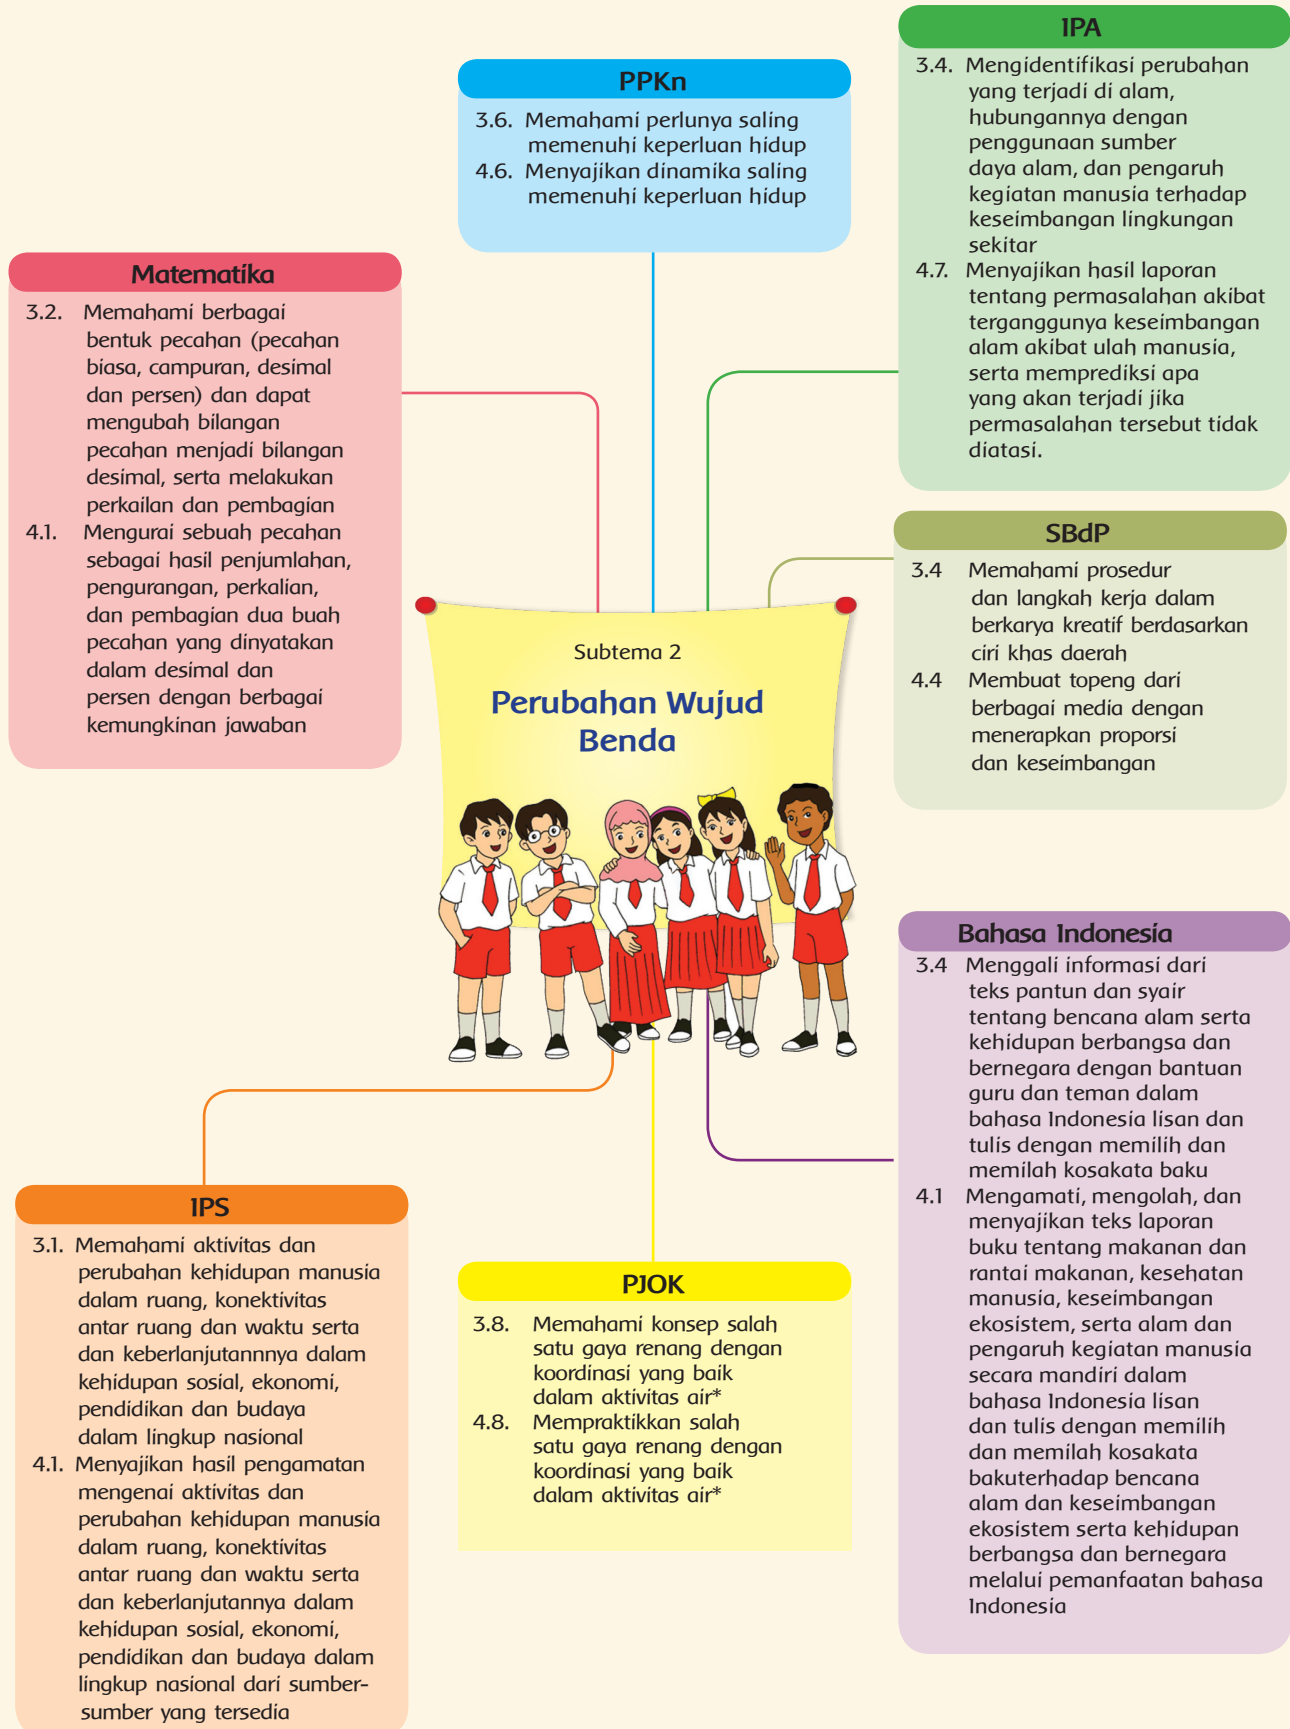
PPKn

3.6. Memahami perlunya saling memenuhi keperluan hidup

4.6. Menyajikan dinamika saling memenuhi keperluan hidup

IPA

3.4. Mengidentifikasi perubahan yang terjadi di alam, hubungannya dengan penggunaan sumber daya alam, dan pengaruh kegiatan manusia terhadap keseimbangan lingkungan sekitar

4.7. Menyajikan hasil laporan tentang permasalahan akibat terganggunya keseimbangan alam akibat ulah manusia, serta memprediksi apa yang akan terjadi jika permasalahan tersebut tidak diatasi.

Matematika

3.2. Memahami berbagai bentuk pecahan (pecahan biasa, campuran, desimal dan persen) dan dapat mengubah bilangan pecahan menjadi bilangan desimal, serta melakukan perkailan dan pembagian

4.1. Mengurai sebuah pecahan sebagai hasil penjumlahan, pengurangan, perkalian, dan pembagian dua buah pecahan yang dinyatakan dalam desimal dan persen dengan berbagai kemungkinan jawaban

SBdP

3.4 Memahami prosedur dan langkah kerja dalam berkarya kreatif berdasarkan ciri khas daerah

4.4 Membuat topeng dari berbagai media dengan menerapkan proporsi dan keseimbangan

Subtema 2

Perubahan Wujud Benda

Bahasa Indonesia

3.4 Menggali informasi dari teks pantun dan syair tentang bencana alam serta kehidupan berbangsa dan bernegara dengan bantuan guru dan teman dalam bahasa Indonesia lisan dan tulis dengan memilih dan memilah kosakata baku

4.1 Mengamati, mengolah, dan menyajikan teks laporan buku tentang makanan dan rantai makanan, kesehatan manusia, keseimbangan ekosistem, serta alam dan pengaruh kegiatan manusia secara mandiri dalam bahasa Indonesia lisan dan tulis dengan memilih dan memilah kosakata bakuterhadap bencana alam dan keseimbangan ekosistem serta kehidupan berbangsa dan bernegara melalui pemanfaatan bahasa Indonesia

IPS

3.1. Memahami aktivitas dan perubahan kehidupan manusia dalam ruang, konektivitas antar ruang dan waktu serta dan keberlanjutannnya dalam kehidupan sosial, ekonomi, pendidikan dan budaya dalam lingkup nasional

4.1. Menyajikan hasil pengamatan mengenai aktivitas dan perubahan kehidupan manusia dalam ruang, konektivitas antar ruang dan waktu serta dan keberlanjutannya dalam kehidupan sosial, ekonomi, pendidikan dan budaya dalam lingkup nasional dari sumber-sumber yang tersedia

PJOK

3.8. Memahami konsep salah satu gaya renang dengan koordinasi yang baik dalam aktivitas air*

4.8. Mempraktikkan salah satu gaya renang dengan koordinasi yang baik dalam aktivitas air*